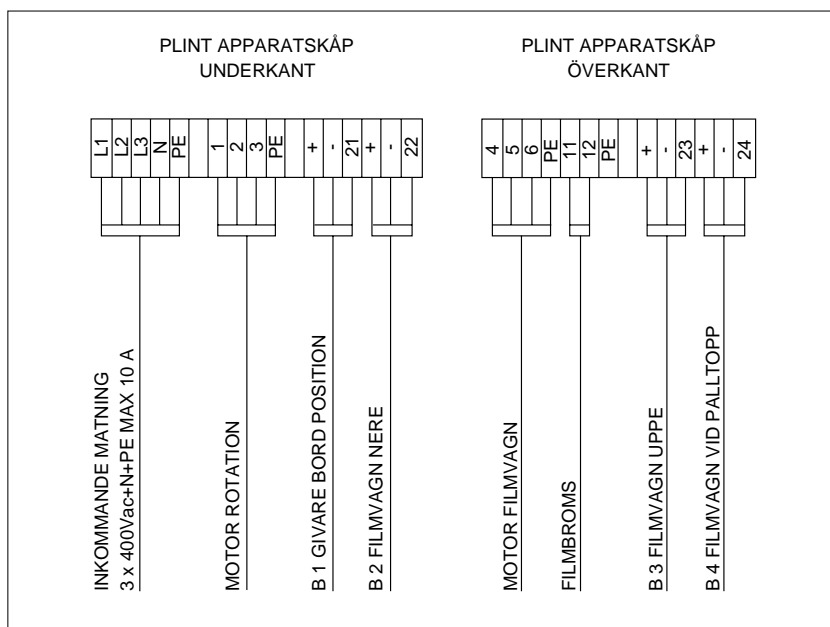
PLINT APPARATSKÅP
UNDERKANT

PLINT APPARATSKÅP
ÖVERKANT

L1 L2 L3 N PE 1 2 3 PE + - 21 + - 22

4 5 6 PE 11 12 PE + - 23 + - 24

INKOMMANDE MATNING
3 x 400Vac+N+PE MAX 10 A

MOTOR ROTATION

B 1 GIVARE BORD POSITION

B 2 FILMVAGN NERE

MOTOR FILMVAGN

FILMBROMS

B 3 FILMVAGN UPPE

B 4 FILMVAGN VID PALLTOPP